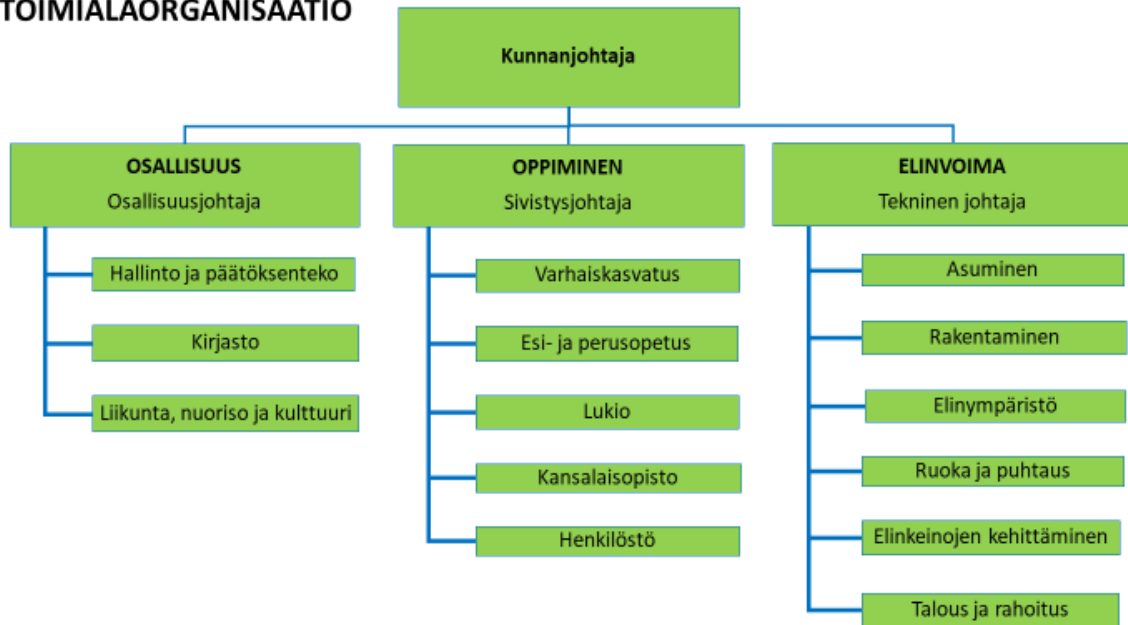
TOIMIALAORGANISAATIO

Kunnanjohtaja

OSALLISUUS
Osallisuusjohtaja

Hallinto ja päätöksenteko

Kirjasto

Liikunta, nuoriso ja kulttuuri

OPPIMINEN
Sivistysjohtaja

Varhaiskasvatus

Esi- ja perusopetus

Lukio

Kansalaisopisto

Henkilöstö

ELINVOIMA
Tekninen johtaja

Asuminen

Rakentaminen

Elinympäristö

Ruoka ja puhtaus

Elinkeinojen kehittäminen

Talous ja rahoitus